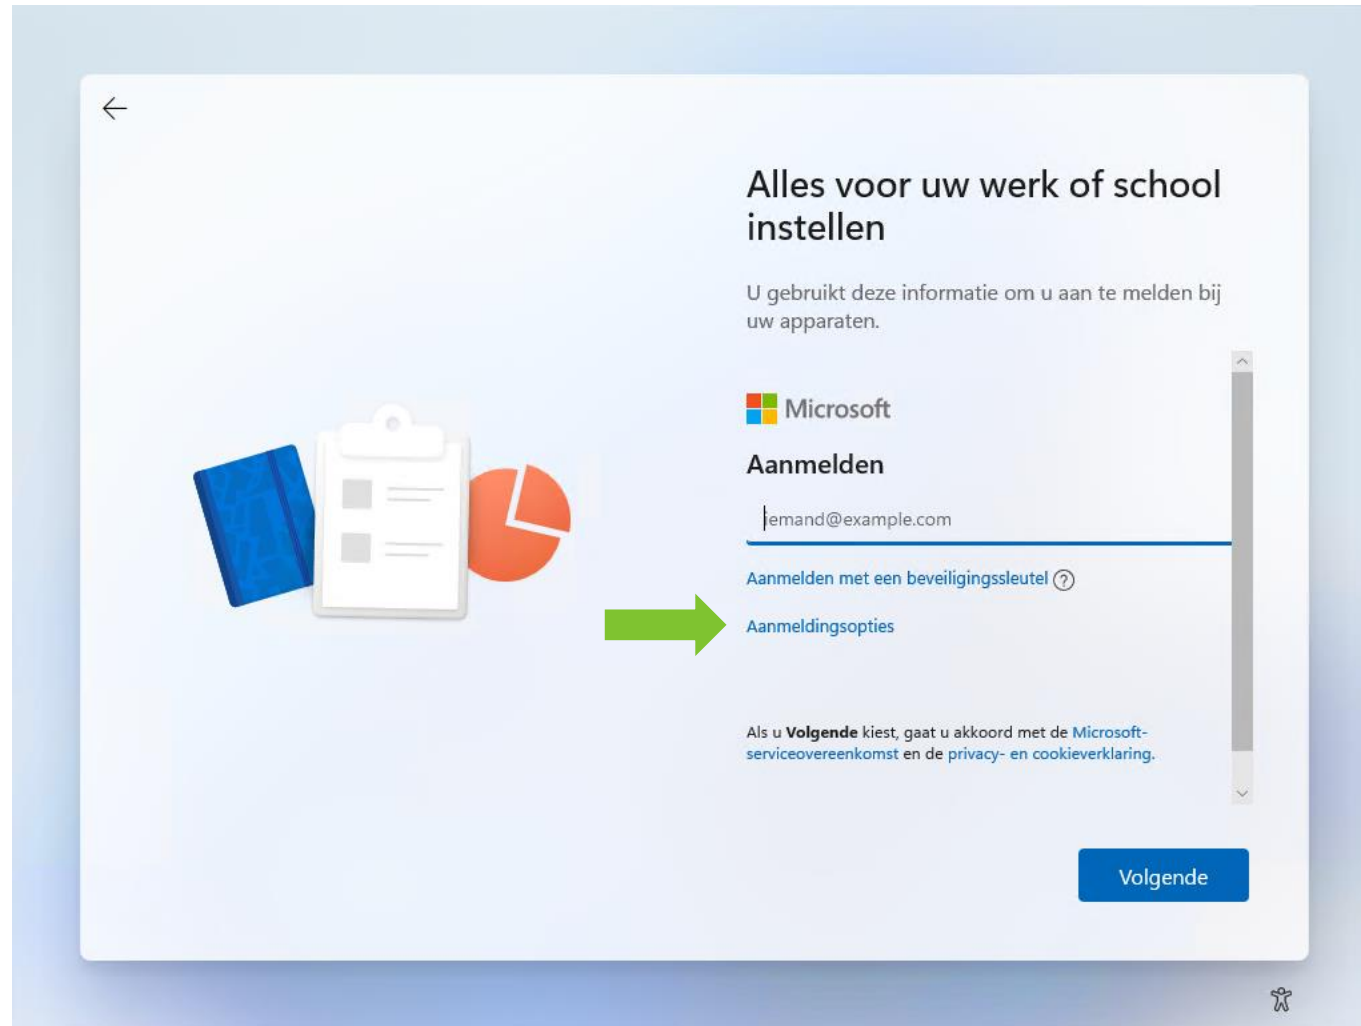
Alles voor uw werk of school instellen

U gebruikt deze informatie om u aan te melden bij uw apparaten.

Microsoft

Aanmelden

iemand@example.com

Aanmelden met een beveiligingssleutel ?

Aanmeldingsopties

Als u **Volgende** kiest, gaat u akkoord met de Microsoft-serviceovereenkomst en de privacy- en cookieverklaring.

Volgende